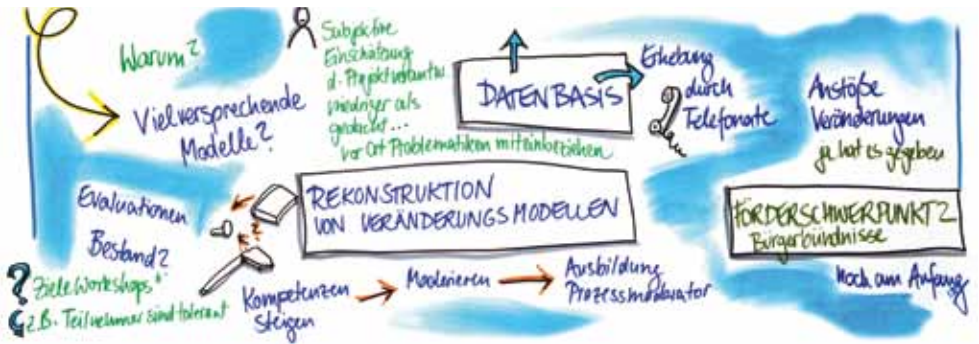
Warum?

Vielversprechende Modelle?

Subjektive Einschätzung d. Projektverantw. niedriger als gedacht...

vor Ort Problematiken miteinbeziehen

DATEN BASIS

Erhebung durch Telefonate

Anstöße Veränderungen

je hat es gegeben

Evaluationen

Bestand?

REKONSTRUKTION VON VERÄNDERUNGSMODELLEN

FÖRDERSCHWERPUNKT 2 Bürgerbündnisse

"Ziele Workshops"

z.B. Teilnehmer sind tolerant

Kompetenzen steigen

Moderieren

Ausbildung Prozessmoderator

Noch am Anfang